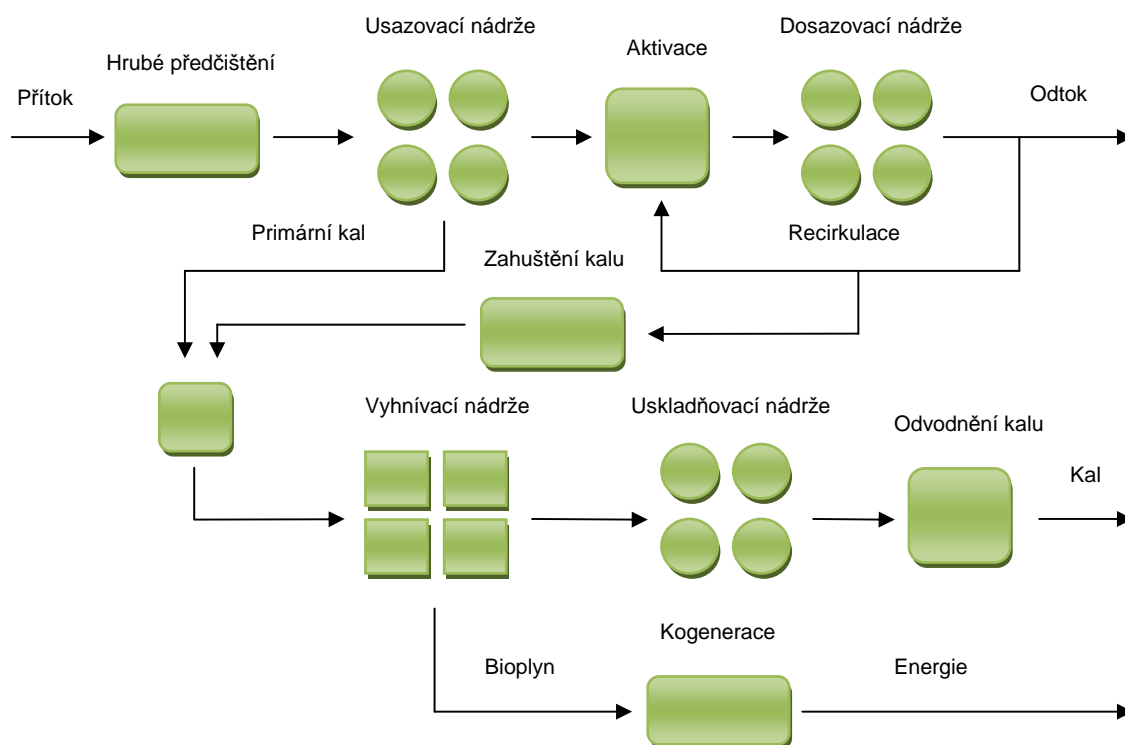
Usazovací nádrže

Dosazovací nádrže

Hrubé předčištění

Aktivace

Přítok

Odtok

Primární kal

Recirkulace

Zahuštění kalu

Vyhnívací nádrže

Uskladňovací nádrže

Odvodnění kalu

Kal

Kogenerace

Bioplyn

Energie